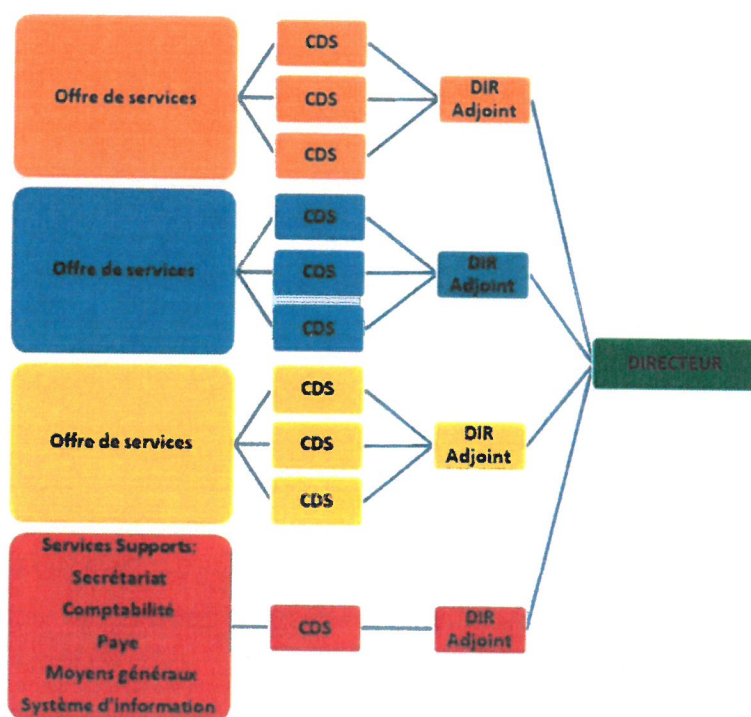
Offre de services

CDS

CDS

CDS

DIR Adjoint

Offre de services

CDS

CDS

CDS

DIR Adjoint

DIRECTEUR

Offre de services

CDS

CDS

CDS

DIR Adjoint

Services Supports:
Secrétariat
Comptabilité
Paye
Moyens généraux
Système d'information

CDS

DIR Adjoint